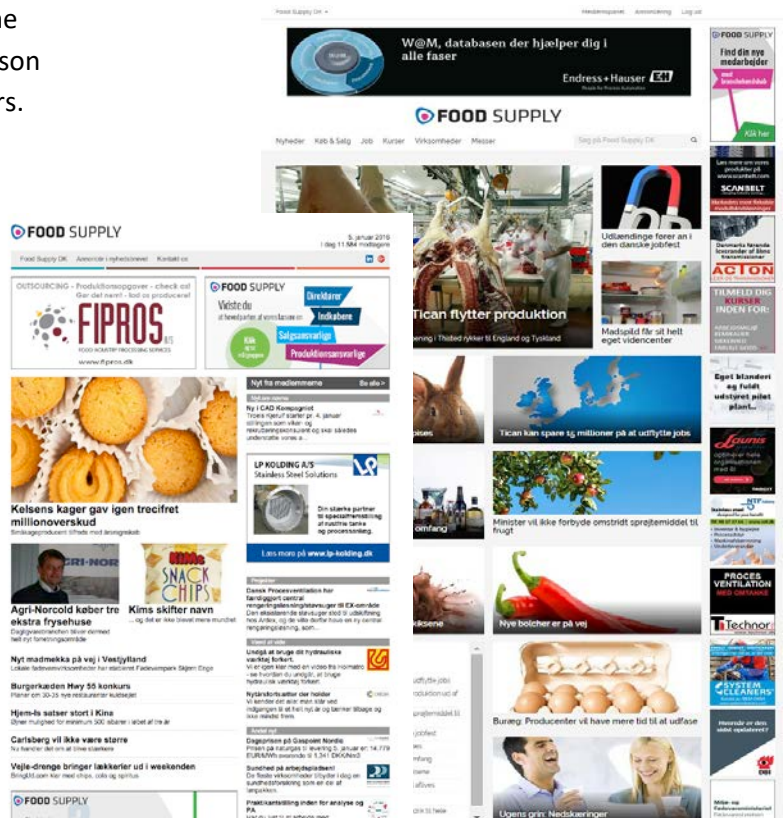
ne
son
rs.

Food Supply DK ▾ Medieinfo Annoncering Log ud

W@M, databasen der hjælper dig i alle faser

Endress+Hauser

FOOD SUPPLY

Nyheder Køb & Salg Job Kurser Virksomheder Messer

Søg på Food Supply DK

Tican flytter produktion

Udlændinge fører an i den danske jobfest

Madspild får sit helt eget videncenter

Tican kan spare 15 millioner på at udflytte jobs

Minister vil ikke forbyde omstridt sprøjtemiddel til frugt

Nye bolcher er på vej

Bureg: Producenter vil have mere tid til at udfase

Ugens grin: Nedskæringer

FOOD SUPPLY
Find din nye medarbejder
Klik her

SCANBELT

ACTON

TILMELD DIG KURSER INDEN FOR:

Eget blanderi og fuldt udstyret pilot plant...

PROCES VENTILATION

Technor

SYSTEM CLEANERS

FOOD SUPPLY

5. januar 2016
I dag 11.564 modtagere

Food Supply DK Annoncér i nyhedsbrevet Kontakt os

OUTSOURCING - Produktionsopgaver - check os! Gør det nemt - lad os producere!

FIPROS A/S
FOOD INDUSTRY PROCESSING SERVICES
www.fipros.dk

FOOD SUPPLY
Vidste du
Direktører
Indkøbere
Salgsansvarlige
Produktionsansvarlige

Kelsens kager gav igen trecifret millionoverskud

Agri-Norcold køber tre ekstra frysehuse

Kims skifter navn

Nyt madmekka på vej i Vestjylland

Burgerkæden Hwy 55 konkurs

Hjem-Is satser stort i Kina

Carlsberg vil ikke være større

Vejle-drenge bringer lækkerier ud i weekenden

FOOD SUPPLY

Nyt fra medlemmerne

Ny i CAD Kompagniet

LP KOLDING A/S
Stainless Steel Solutions

Læs mere på www.lp-kolding.dk

Dansk Procesventilation har færdiggjort central rengøringsanlæg/stavsuger til EX-område

Undgå at bruge dit hydrauliske værktøj forkert

Nytårsforsætter der holder

Dagsprisen på Gaspoint Nordic

Sundhed på arbejdspladsen!

Praktikantstilling inden for analyse og PA